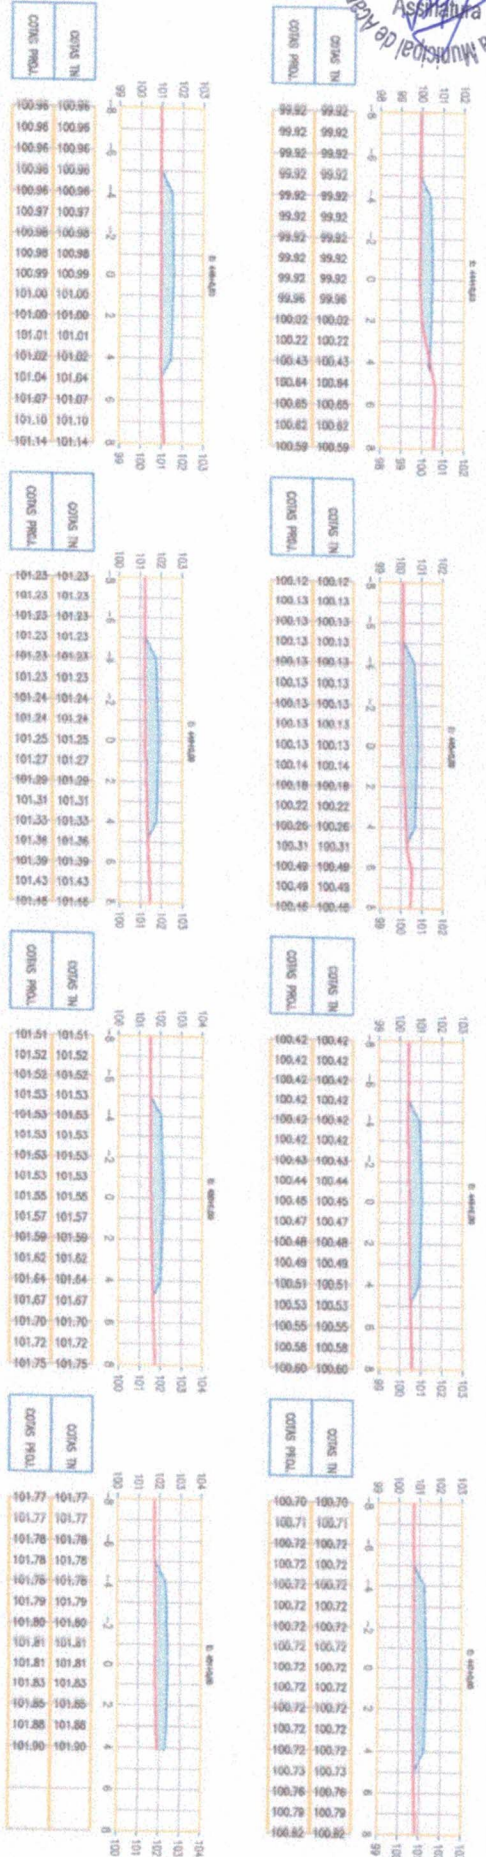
Assinatura
Municipal de Alca

COTAS TN | COTAS PROJ.

99.92 99.92
99.92 99.92
99.92 99.92
99.92 99.92
99.92 99.92
99.92 99.92
99.92 99.92
99.92 99.92
99.92 99.92
99.96 99.96
100.02 100.02
100.22 100.22
100.43 100.43
100.64 100.64
100.65 100.65
100.62 100.62
100.59 100.59

COTAS TN | COTAS PROJ.

100.12 100.12
100.13 100.13
100.13 100.13
100.13 100.13
100.13 100.13
100.13 100.13
100.13 100.13
100.13 100.13
100.13 100.13
100.14 100.14
100.18 100.18
100.22 100.22
100.26 100.26
100.31 100.31
100.49 100.49
100.49 100.49
100.48 100.48

COTAS TN | COTAS PROJ.

100.42 100.42
100.42 100.42
100.42 100.42
100.42 100.42
100.42 100.42
100.42 100.42
100.43 100.43
100.44 100.44
100.45 100.45
100.47 100.47
100.48 100.48
100.49 100.49
100.51 100.51
100.53 100.53
100.55 100.55
100.58 100.58
100.60 100.60

COTAS TN | COTAS PROJ.

100.70 100.70
100.71 100.71
100.72 100.72
100.72 100.72
100.72 100.72
100.72 100.72
100.72 100.72
100.72 100.72
100.72 100.72
100.72 100.72
100.72 100.72
100.72 100.72
100.72 100.72
100.73 100.73
100.76 100.76
100.79 100.79
100.82 100.82

COTAS TN | COTAS PROJ.

100.96 100.96
100.96 100.96
100.96 100.96
100.96 100.96
100.96 100.96
100.97 100.97
100.98 100.98
100.98 100.98
100.99 100.99
101.00 101.00
101.00 101.00
101.01 101.01
101.02 101.02
101.04 101.04
101.07 101.07
101.10 101.10
101.14 101.14

COTAS TN | COTAS PROJ.

101.23 101.23
101.23 101.23
101.23 101.23
101.23 101.23
101.23 101.23
101.23 101.23
101.24 101.24
101.24 101.24
101.25 101.25
101.27 101.27
101.29 101.29
101.31 101.31
101.33 101.33
101.36 101.36
101.39 101.39
101.43 101.43
101.46 101.46

COTAS TN | COTAS PROJ.

101.51 101.51
101.52 101.52
101.52 101.52
101.53 101.53
101.53 101.53
101.53 101.53
101.53 101.53
101.53 101.53
101.55 101.55
101.57 101.57
101.59 101.59
101.62 101.62
101.64 101.64
101.67 101.67
101.70 101.70
101.72 101.72
101.75 101.75

COTAS TN | COTAS PROJ.

101.77 101.77
101.77 101.77
101.78 101.78
101.78 101.78
101.78 101.78
101.79 101.79
101.80 101.80
101.81 101.81
101.81 101.81
101.83 101.83
101.85 101.85
101.88 101.88
101.90 101.90

-8 -6 -4 -2 0 2 4 6 8
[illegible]